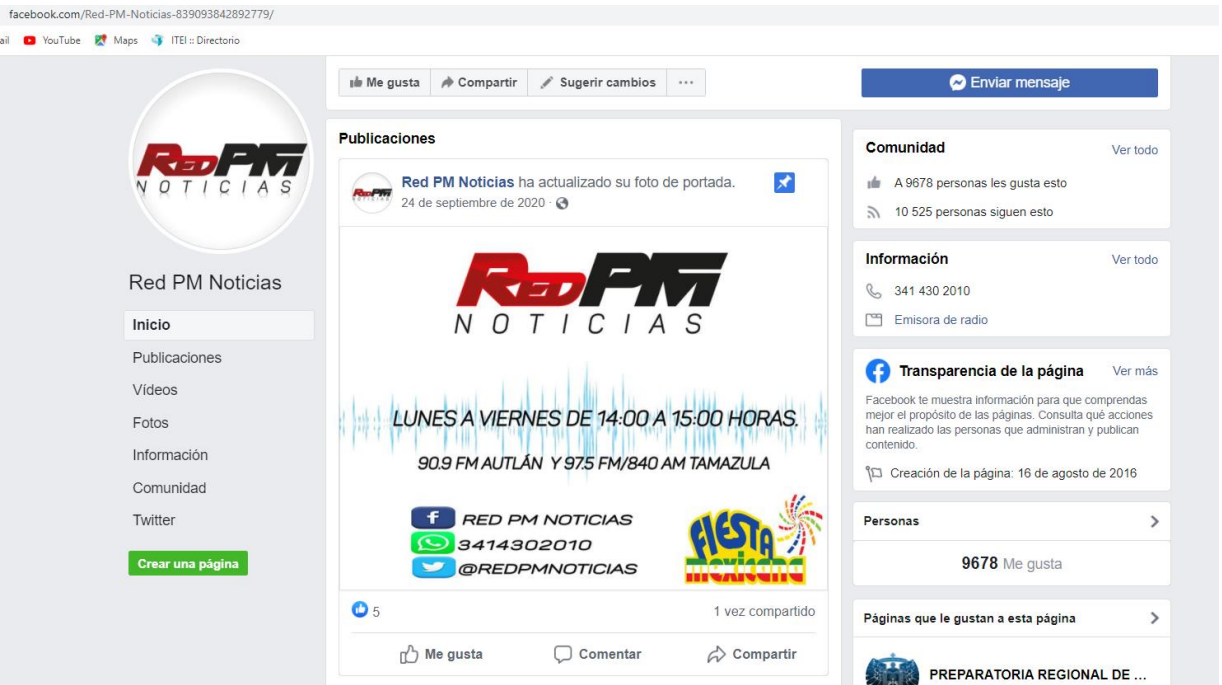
facebook.com/Red-PM-Noticias-839093842892779/

ail YouTube Maps ITEI :: Directorio

Me gusta Compartir Sugerir cambios ···

Enviar mensaje

RED PM NOTICIAS

Red PM Noticias

Inicio
Publicaciones
Vídeos
Fotos
Información
Comunidad
Twitter

Crear una página

Publicaciones

Red PM Noticias ha actualizado su foto de portada.
24 de septiembre de 2020 ·

RED PM NOTICIAS

LUNES A VIERNES DE 14:00 A 15:00 HORAS.

90.9 FM AUTLÁN Y 97.5 FM/840 AM TAMAZULA

RED PM NOTICIAS
3414302010
@REDPMNOTICIAS

FIESTA mexicana

5
1 vez compartido

Me gusta Comentar Compartir

Comunidad Ver todo
A 9678 personas les gusta esto
10 525 personas siguen esto

Información Ver todo
341 430 2010
Emisora de radio

Transparencia de la página Ver más
Facebook te muestra información para que comprendas mejor el propósito de las páginas. Consulta qué acciones han realizado las personas que administran y publican contenido.
Creación de la página: 16 de agosto de 2016

Personas
9678 Me gusta

Páginas que le gustan a esta página
PREPARATORIA REGIONAL DE ...